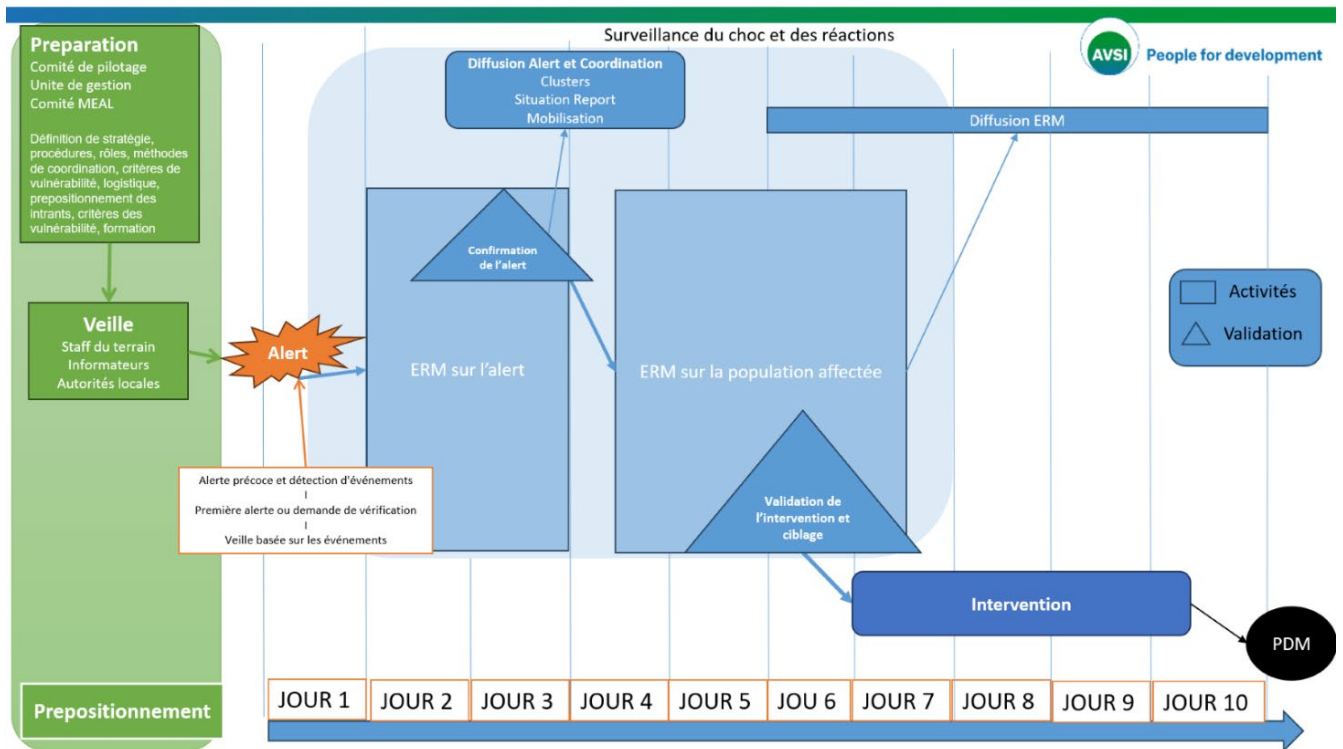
Surveillance du choc et des réactions

AVSI People for development

Preparation
Comité de pilotage
Unite de gestion
Comité MEAL

Définition de stratégie, procédures, rôles, méthodes de coordination, critères de vulnérabilité, logistique, prepositionnement des intrants, critères des vulnérabilité, formation

Veille
Staff du terrain
Informateurs
Autorités locales

Alert

Alerte précoce et détection d'événements
I
Première alerte ou demande de vérification
I
Veille basée sur les événements

Diffusion Alert et Coordination
Clusters
Situation Report
Mobilisation

Confirmation de l'alert

ERM sur l'alert

Diffusion ERM

ERM sur la population affectée

Validation de l'intervention et ciblage

Activités
Validation

Intervention

PDM

Prepositionnement

| JOUR 1 | JOUR 2 | JOUR 3 | JOUR 4 | JOUR 5 | JOU 6 | JOUR 7 | JOUR 8 | JOUR 9 | JOUR 10 |
|---|---|---|---|---|---|---|---|---|---|